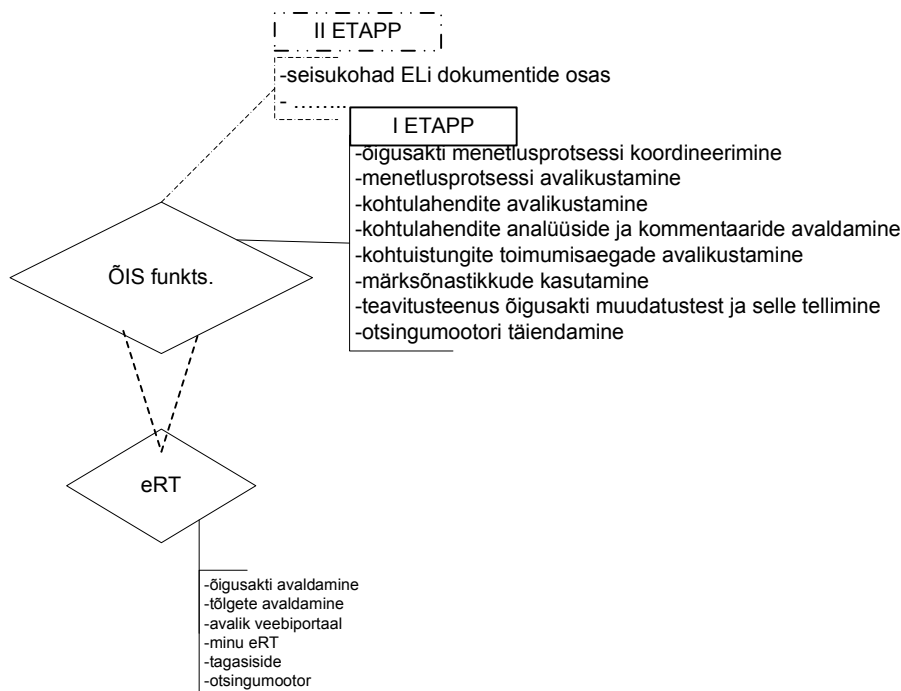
II ETAPP

-seisukohad ELi dokumentide osas
- ……..

I ETAPP

-õigusakti menetlusprotsessi koordineerimine
-menetlusprotsessi avalikustamine
-kohtulahendite avalikustamine
-kohtulahendite analüüside ja kommentaaride avaldamine
-kohtuistungite toimumisaegade avalikustamine
-märksõnastikkude kasutamine
-teavitusteenus õigusakti muudatustest ja selle tellimine
-otsingumootori täiendamine

ÕIS funkts.

eRT

-õigusakti avaldamine
-tõlgete avaldamine
-avalik veebiportaal
-minu eRT
-tagasiside
-otsingumootor